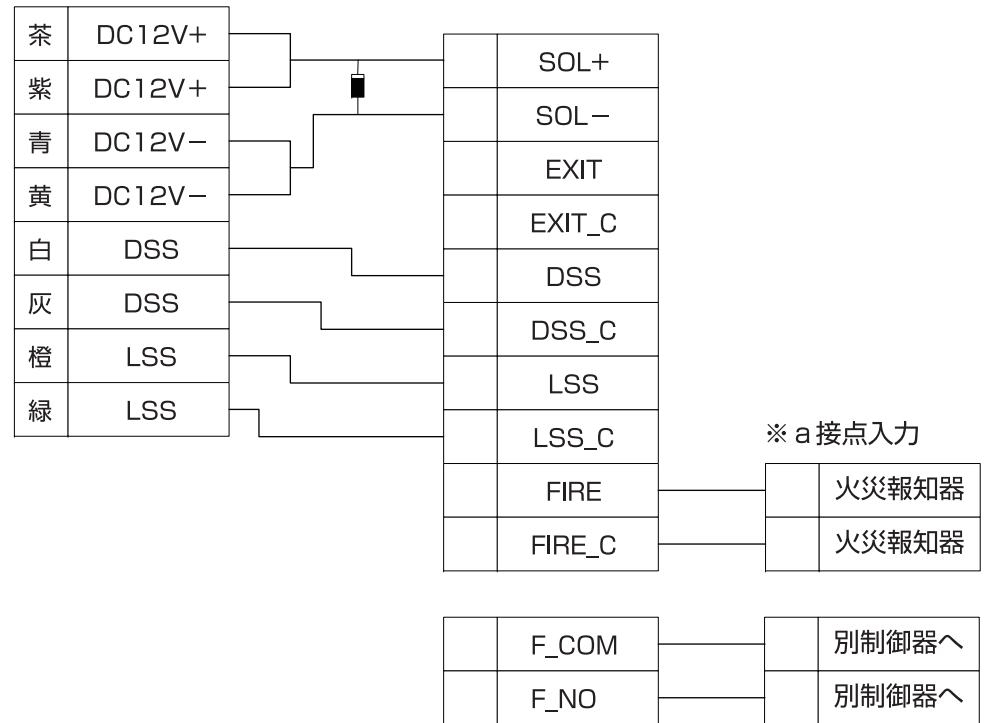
| | |
|---|---|
| 茶 | DC12V+ |
| 紫 | DC12V+ |
| 青 | DC12V− |
| 黄 | DC12V− |
| 白 | DSS |
| 灰 | DSS |
| 橙 | LSS |
| 緑 | LSS |

| | |
|---|---|
| | SOL+ |
| | SOL− |
| | EXIT |
| | EXIT_C |
| | DSS |
| | DSS_C |
| | LSS |
| | LSS_C |
| | FIRE |
| | FIRE_C |

※a接点入力

| | |
|---|---|
| | 火災報知器 |
| | 火災報知器 |

| | |
|---|---|
| | F_COM |
| | F_NO |

| | |
|---|---|
| | 別制御器へ |
| | 別制御器へ |